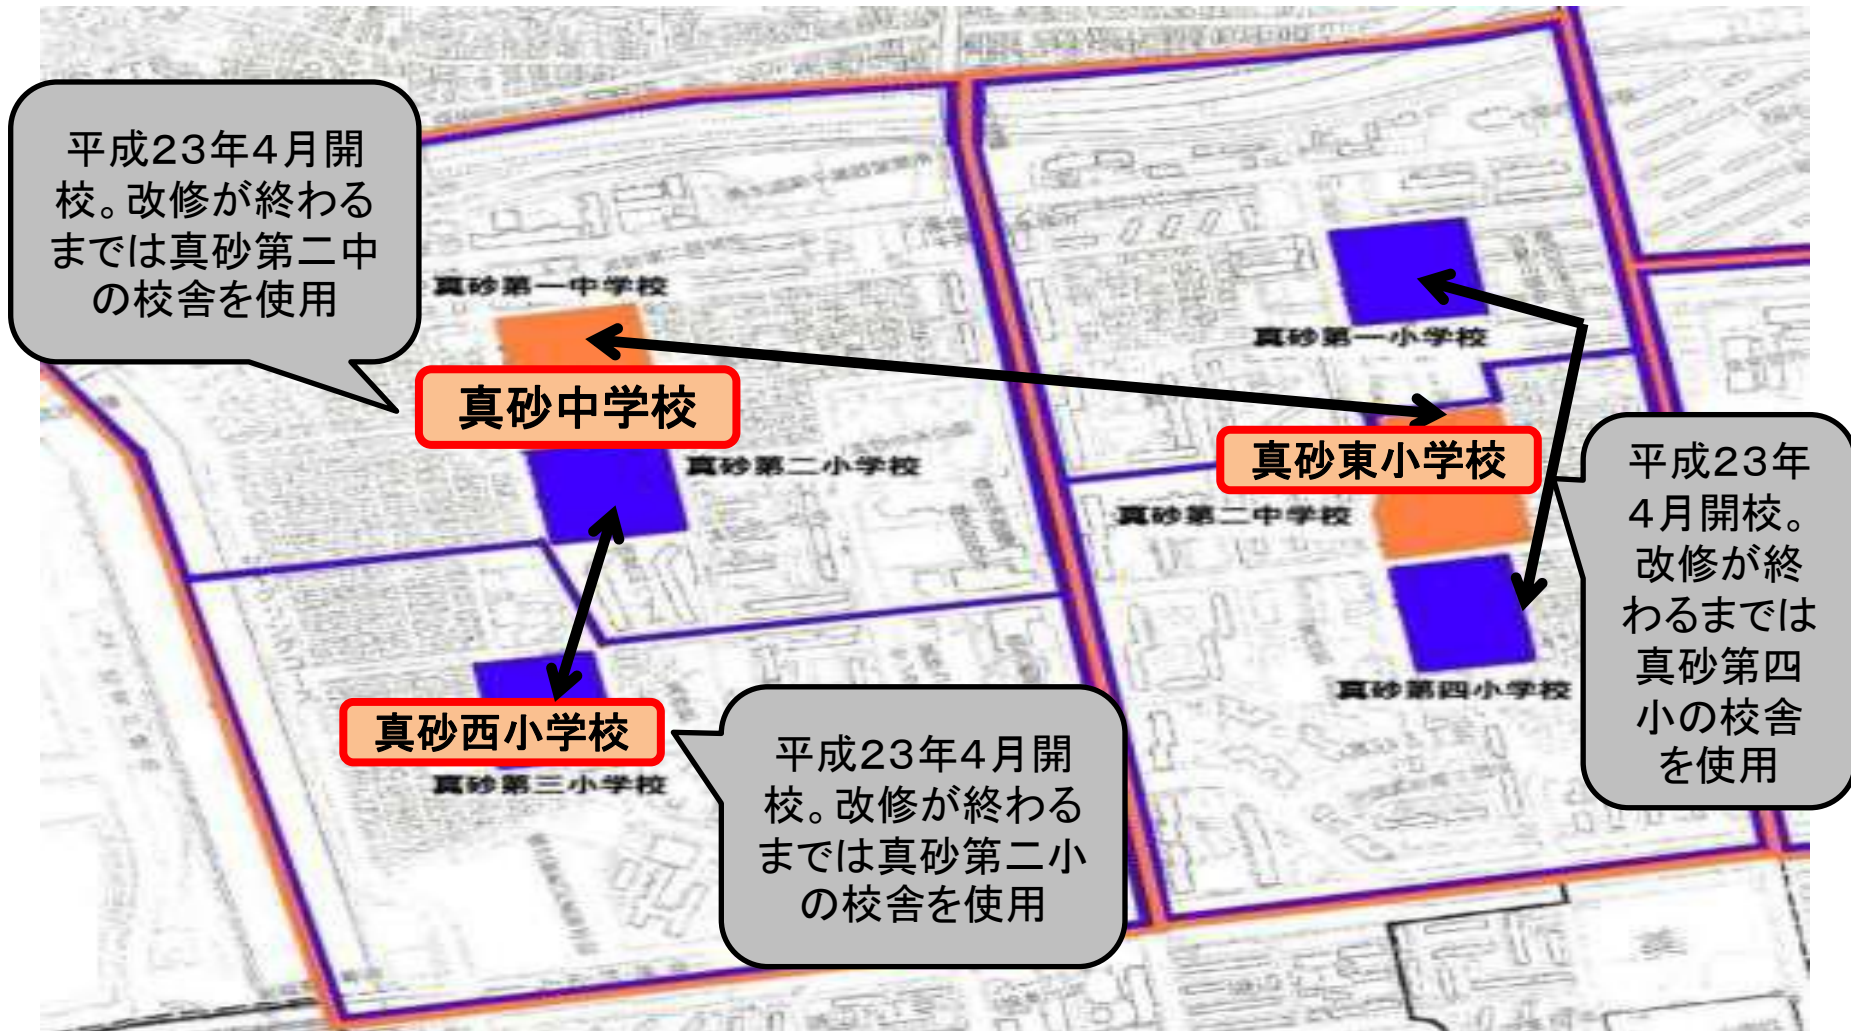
平成23年4月開校。改修が終わるまでは真砂第二中の校舎を使用

真砂第一中学校

真砂中学校

真砂第二小学校

真砂西小学校

真砂第三小学校

平成23年4月開校。改修が終わるまでは真砂第二小の校舎を使用

真砂第一小学校

真砂東小学校

真砂第二中学校

真砂第四小学校

平成23年4月開校。改修が終わるまでは真砂第四小の校舎を使用